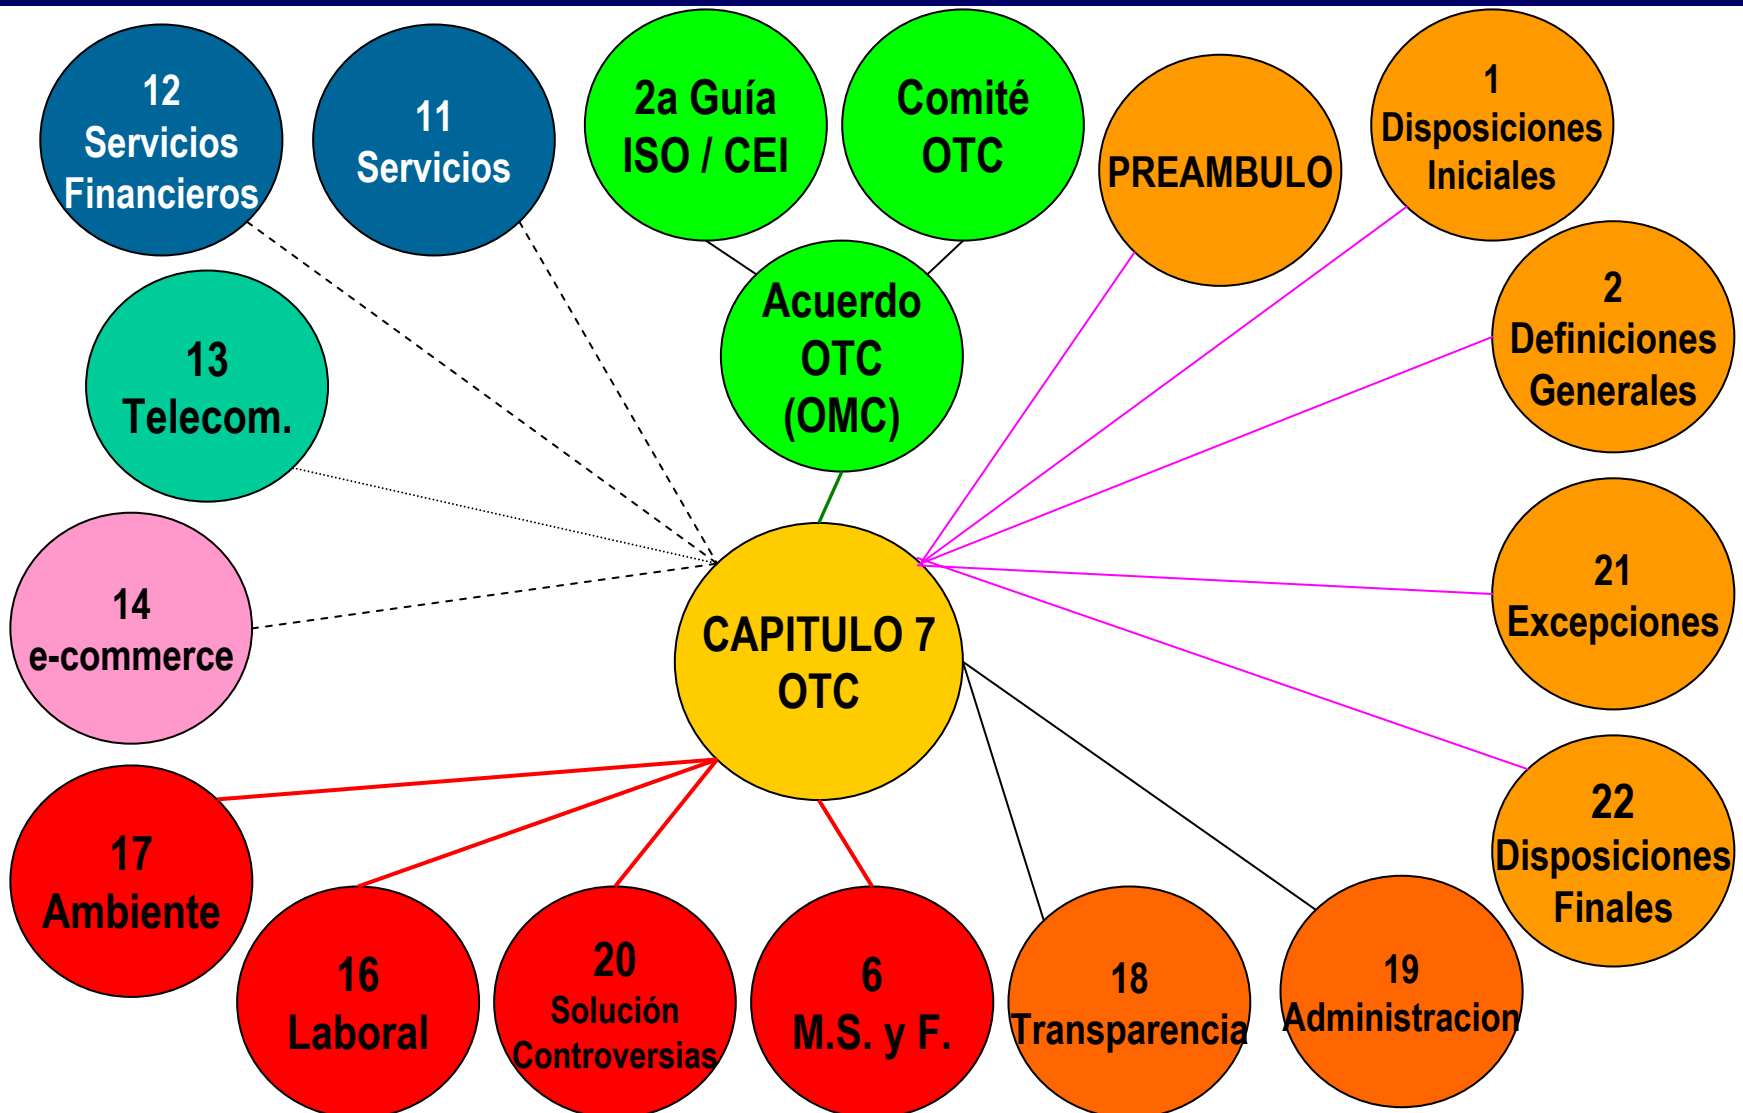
12
Servicios
Financieros

11
Servicios

2a Guía
ISO / CEI

Comité
OTC

PREAMBULO

1
Disposiciones
Iniciales

Acuerdo
OTC
(OMC)

2
Definiciones
Generales

13
Telecom.

14
e-commerce

CAPITULO 7
OTC

21
Excepciones

22
Disposiciones
Finales

17
Ambiente

16
Laboral

20
Solución
Controversias

6
M.S. y F.

18
Transparencia

19
Administracion